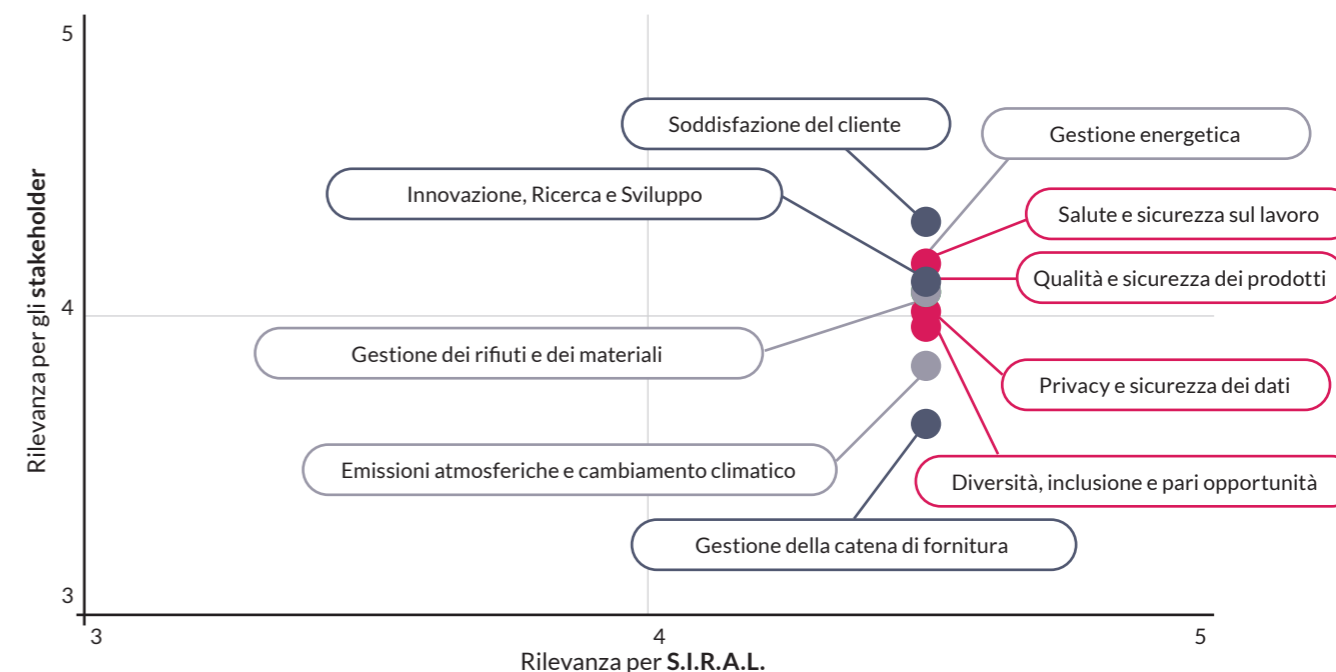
5

Rilevanza per gli **stakeholder**

4

3

Soddisfazione del cliente

Gestione energetica

Innovazione, Ricerca e Sviluppo

Salute e sicurezza sul lavoro

Qualità e sicurezza dei prodotti

Gestione dei rifiuti e dei materiali

Privacy e sicurezza dei dati

Emissioni atmosferiche e cambiamento climatico

Diversità, inclusione e pari opportunità

Gestione della catena di fornitura

3

4

5

Rilevanza per **S.I.R.A.L.**